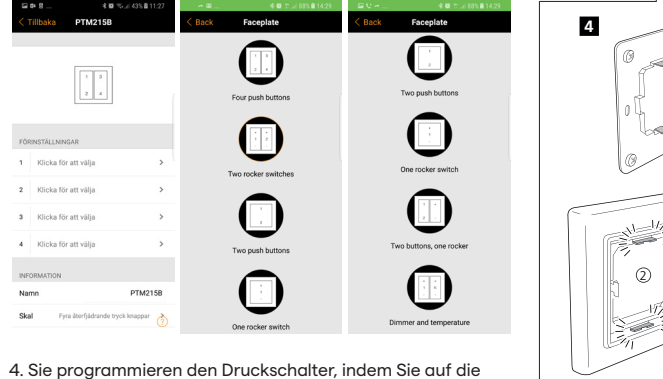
43% 11:27

Tillbaka PTM215B

1 3
2 4

FÖRINSTÄLLNINGAR

1 Klicka för att välja >

2 Klicka för att välja >

3 Klicka för att välja >

4 Klicka för att välja >

INFORMATION

Namn PTM215B

Skal Fyra återfjädrande tryck knappar >

59% 14:29

Back Faceplate

Four push buttons

Two rocker switches

Two push buttons

One rocker switch

59% 14:29

Back Faceplate

Two push buttons

One rocker switch

Two buttons, one rocker

Dimmer and temperature

4

②

4. Sie programmieren den Druckschalter, indem Sie auf die